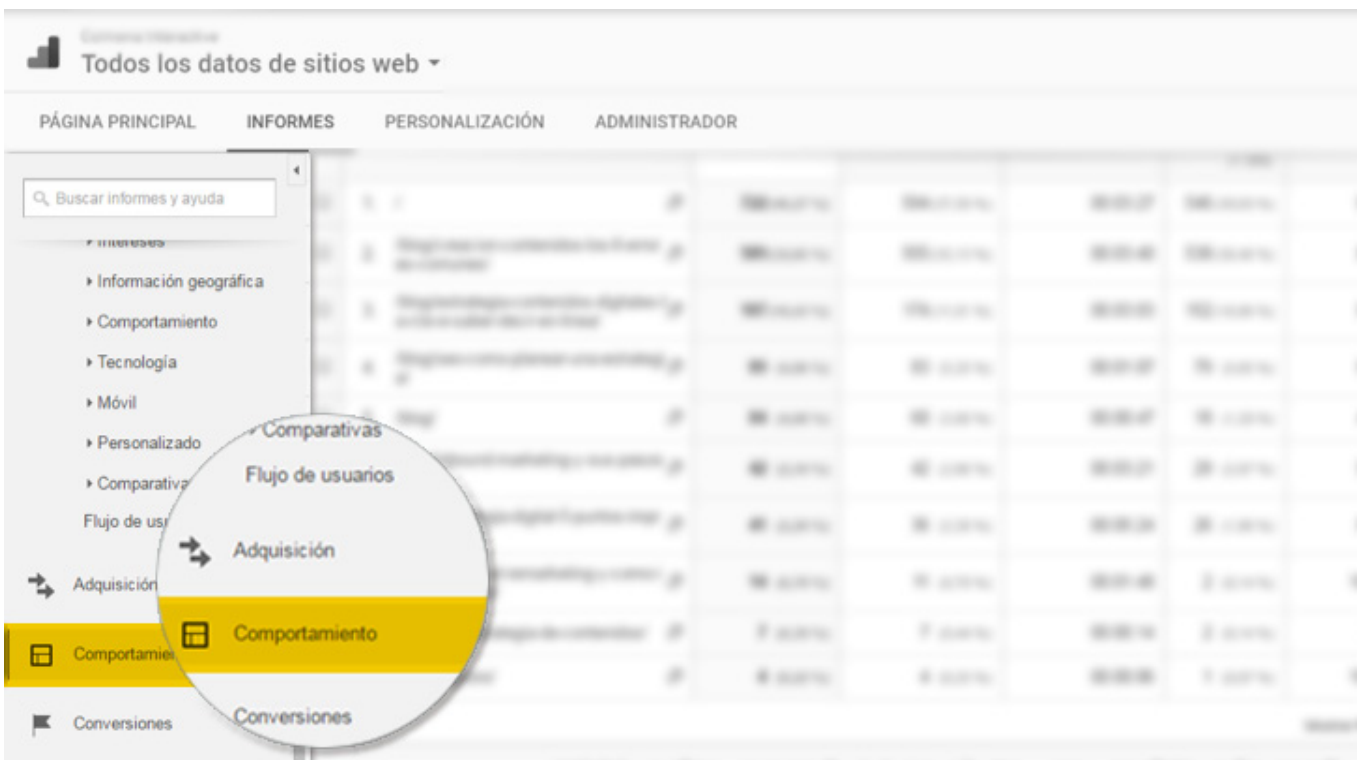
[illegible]
Todos los datos de sitios web ▾

PÁGINA PRINCIPAL
INFORMES
PERSONALIZACIÓN
ADMINISTRADOR

Buscar informes y ayuda

▸ Intereses
▸ Información geográfica
▸ Comportamiento
▸ Tecnología
▸ Móvil
▸ Personalizado
▸ Comparativa
Flujo de us
Adquisició
Comportamie
Conversiones

▸ Comparativas
Flujo de usuarios
Adquisición
Comportamiento
Conversiones